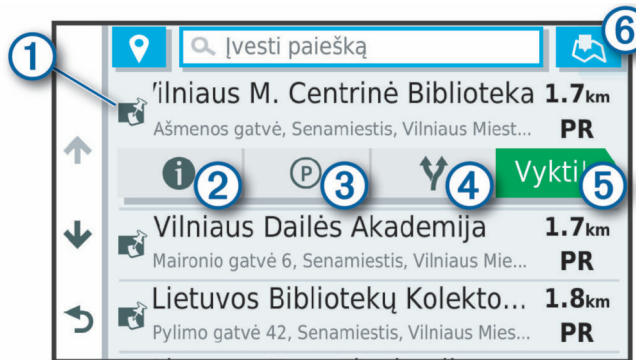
1

Įvesti paiešką

6

'ilniaus M. Centrinė Biblioteka 1.7km
Ašmenos gatvė, Senamiestis, Vilniaus Miest... PR

2 3 4 Vykti! 5

Vilniaus Dailės Akademija 1.7km
Maironio gatvė 6, Senamiestis, Vilniaus Mie... PR

Lietuvos Bibliotekų Kolekto... 1.8km
Pylimo gatvė 42, Senamiestis, Vilniaus Mies... PR